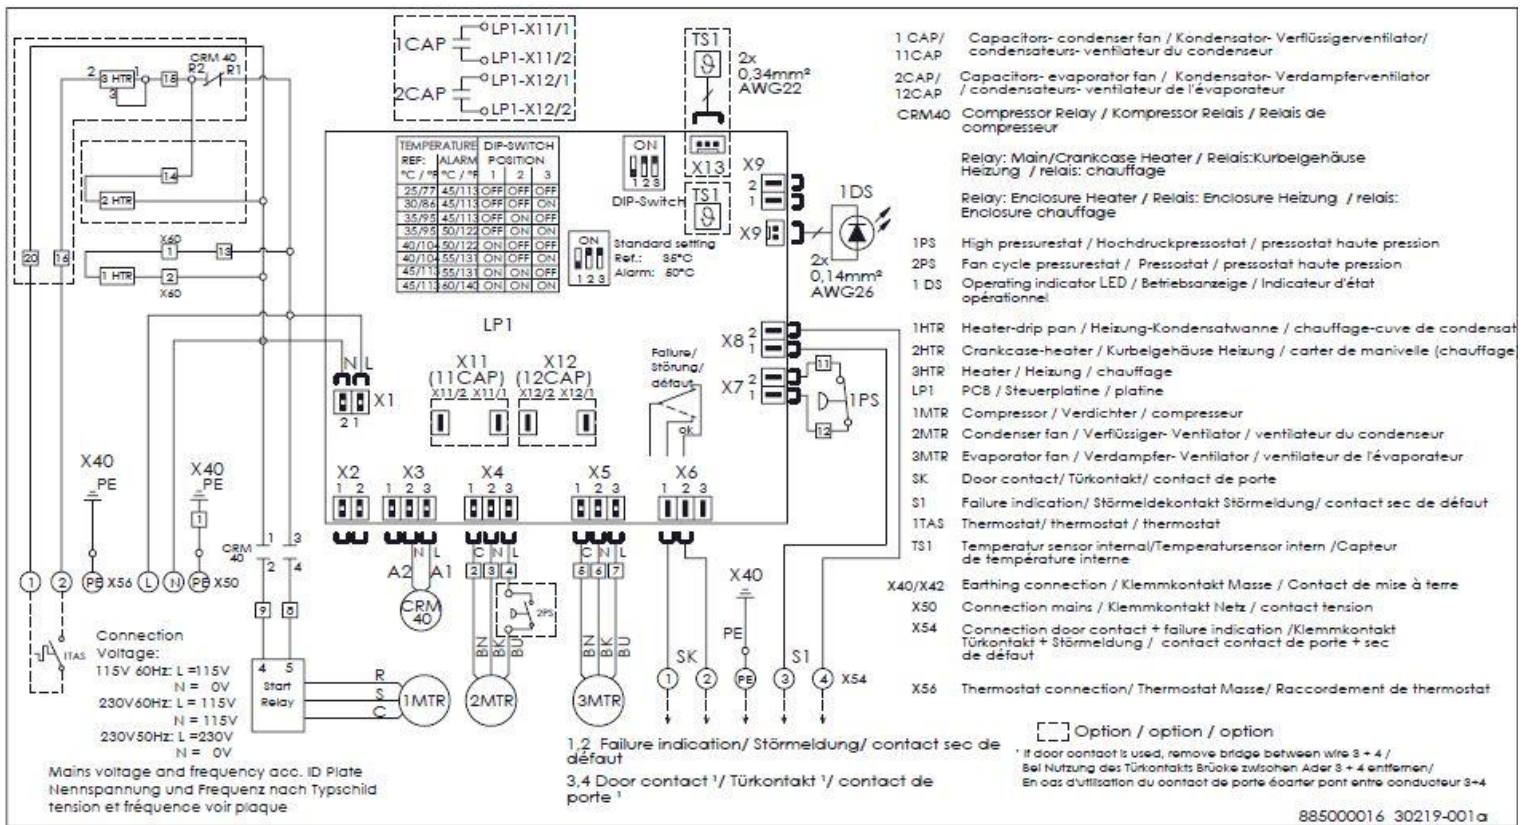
1CAP LP1-X11/1
LP1-X11/2
2CAP LP1-X12/1
LP1-X12/2

TS1
2x
0,34mm²
AWG22

2 3 HTR 1 18 CRM 40 R2 R1
3
14
2 HTR
X60
1 19
1 HTR 2
X60
20 16

| TEMPERATURE REF: °C / °F | ALARM °C / °F | DIP-SWITCH POSITION 1 | 2 | 3 |
|---|---|---|---|---|
| 25/77 | 45/113 | OFF | OFF | OFF |
| 30/86 | 45/113 | OFF | OFF | ON |
| 35/95 | 45/113 | OFF | ON | OFF |
| 35/95 | 50/122 | OFF | ON | ON |
| 40/104 | 50/122 | ON | OFF | OFF |
| 40/104 | 55/131 | ON | OFF | ON |
| 45/113 | 55/131 | ON | ON | OFF |
| 45/113 | 60/140 | ON | ON | ON |

ON
1 2 3
DIP-Switch
X13
X9 2 1
TS1
X9
1DS
2x
0,14mm²
AWG26

ON
1 2 3
Standard setting
Ref.: 35°C
Alarm: 50°C

LP1
N L
X1
2 1
X11 (11CAP) X11/2 X11/1
X12 (12CAP) X12/2 X12/1
Failure/ Störung/ défaut
ok
X8 2 1
X7 2 1
11 1PS 12

X40 PE
X40 PE
1
X2 1 2
X3 1 2 3
X4 1 2 3
X5 1 2 3
X6 1 2 3
CRM 40 1 3 2 4
N L A2 A1 CRM 40
C N L 2 3 4 2PS
C N L 6 6 7
1 2 X56 L N PE X50
9 8
ITAS
Connection Voltage:
115V 60Hz: L =115V
N = 0V
230V60Hz: L = 115V
N = 115V
230V50Hz: L =230V
N = 0V
4 5 Start Relay
R S C 1MTR
BN BK BU 2MTR
BN BK BU 3MTR
X40 PE
SK S1
1 2 PE 3 4 X54

Mains voltage and frequency acc. ID Plate
Nennspannung und Frequenz nach Typschild
tension et fréquence voir plaque

1,2 Failure indication/ Störmeldung/ contact sec de défaut
3,4 Door contact ¹/ Türkontakt ¹/ contact de porte ¹

Option / option / option
¹ If door contact is used, remove bridge between wire 3 + 4 /
Bei Nutzung des Türkontakts Brücke zwischen Ader 3 + 4 entfernen/
En cas d'utilisation du contact de porte écarter pont entre conducteur 3+4

1 CAP/ 11CAP Capacitors- condenser fan / Kondensator- Verflüssigerventilator/ condensateurs- ventilateur du condenseur
2CAP/ 12CAP Capacitors- evaporator fan / Kondensator- Verdampferventilator / condensateurs- ventilateur de l'évaporateur
CRM40 Compressor Relay / Kompressor Relais / Relais de compresseur
Relay: Main/Crankcase Heater / Relais:Kurbelgehäuse Heizung / relais: chauffage
Relay: Enclosure Heater / Relais: Enclosure Heizung / relais: Enclosure chauffage
1PS High pressurestat / Hochdruckpressostat / pressostat haute pression
2PS Fan cycle pressurestat / Pressostat / pressostat haute pression
1 DS Operating indicator LED / Betriebsanzeige / Indicateur d'état opérationnel
1HTR Heater-drip pan / Heizung-Kondensatwanne / chauffage-cuve de condensat
2HTR Crankcase-heater / Kurbelgehäuse Heizung / carter de manivelle (chauffage)
3HTR Heater / Heizung / chauffage
LP1 PCB / Steuerplatine / platine
1MTR Compressor / Verdichter / compresseur
2MTR Condenser fan / Verflüssiger- Ventilator / ventilateur du condenseur
3MTR Evaporator fan / Verdampfer- Ventilator / ventilateur de l'évaporateur
SK Door contact/ Türkontakt/ contact de porte
S1 Failure indication/ Störmeldekontakt Störmeldung/ contact sec de défaut
1TAS Thermostat/ thermostat / thermostat
TS1 Temperatur sensor internal/Temperatursensor intern /Capteur de température interne
X40/X42 Earthing connection / Klemmkontakt Masse / Contact de mise à terre
X50 Connection mains / Klemmkontakt Netz / contact tension
X54 Connection door contact + failure indication /Klemmkontakt Türkontakt + Störmeldung / contact contact de porte + sec de défaut
X56 Thermostat connection/ Thermostat Masse/ Raccordement de thermostat

885000016 30219-001a